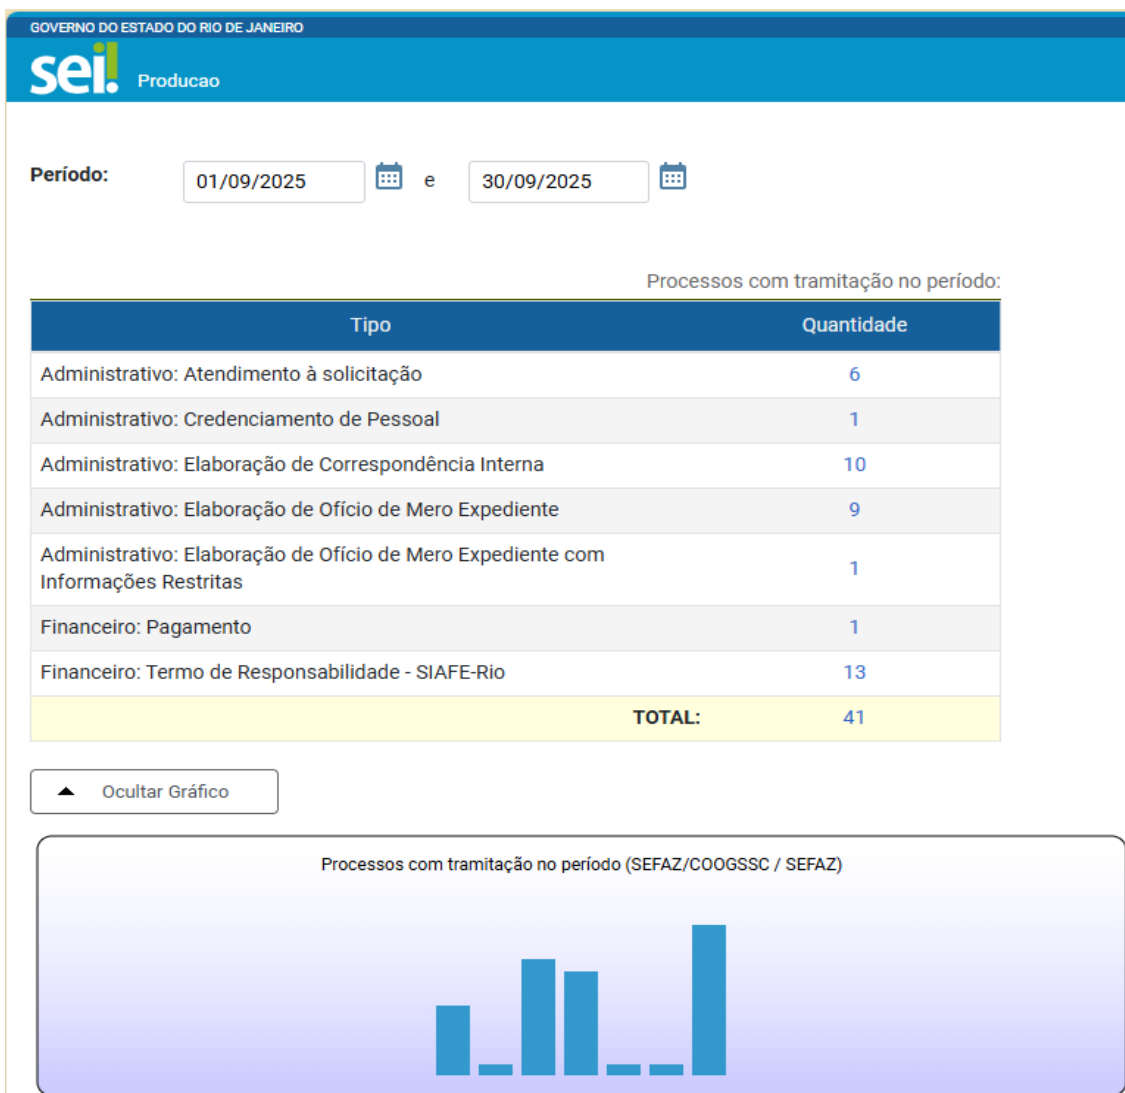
GOVERNO DO ESTADO DO RIO DE JANEIRO

sei! Producao

Período: 01/09/2025 e 30/09/2025

Processos com tramitação no período:

| Tipo | Quantidade |
|---|---|
| Administrativo: Atendimento à solicitação | 6 |
| Administrativo: Credenciamento de Pessoal | 1 |
| Administrativo: Elaboração de Correspondência Interna | 10 |
| Administrativo: Elaboração de Ofício de Mero Expediente | 9 |
| Administrativo: Elaboração de Ofício de Mero Expediente com Informações Restritas | 1 |
| Financeiro: Pagamento | 1 |
| Financeiro: Termo de Responsabilidade - SIAFE-Rio | 13 |
| TOTAL: | 41 |

Ocultar Gráfico

Processos com tramitação no período (SEFAZ/COOGSSC / SEFAZ)